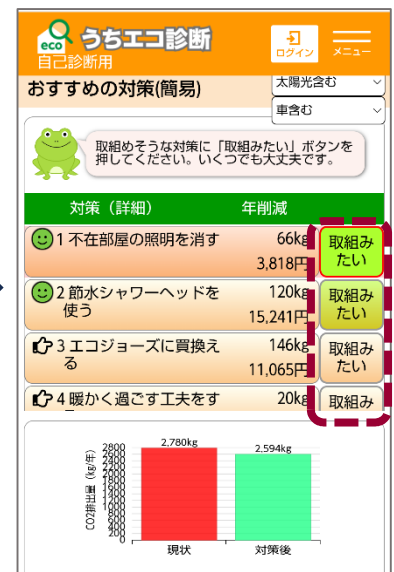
eco うちエコ診断
自己診断用
ログイン
メニュー
おすすめの対策(簡易)
太陽光含む
車含む

取組めそうな対策に「取組みたい」ボタンを押してください。いくつでも大丈夫です。

| 対策（詳細） | 年削減 | |
|---|---|---|
| 1 不在部屋の照明を消す | 66kg 3,818円 | 取組みたい |
| 2 節水シャワーヘッドを使う | 120kg 15,241円 | 取組みたい |
| 3 エコジョーズに買換える | 146kg 11,065円 | 取組みたい |
| 4 暖かく過ごす工夫をす | 20kg | 取組み |

2,780kg
2,594kg
2800
2600
2400
2200
2000
1800
1600
1400
1200
1000
800
600
400
200
0
CO2排出量（kg/年）
現状
対策後